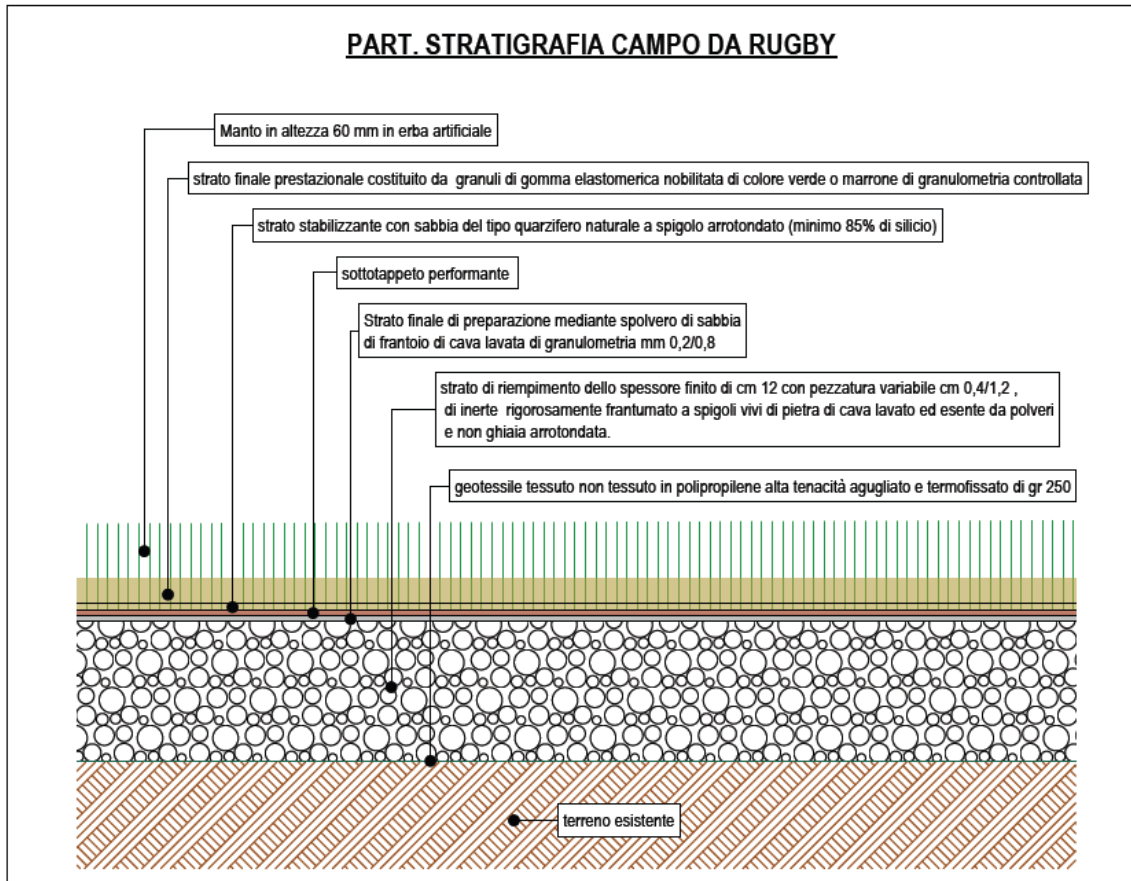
PART. STRATIGRAFIA CAMPO DA RUGBY

Manto in altezza 60 mm in erba artificiale

strato finale prestazionale costituito da granuli di gomma elastomerica nobilitata di colore verde o marrone di granulometria controllata

strato stabilizzante con sabbia del tipo quarzifero naturale a spigolo arrotondato (minimo 85% di silicio)

sottotappeto performante

Strato finale di preparazione mediante spolvero di sabbia di frantoio di cava lavata di granulometria mm 0,2/0,8

strato di riempimento dello spessore finito di cm 12 con pezzatura variabile cm 0,4/1,2 , di inerte rigorosamente frantumato a spigoli vivi di pietra di cava lavato ed esente da polveri e non ghiaia arrotondata.

geotessile tessuto non tessuto in polipropilene alta tenacità agugliato e termofissato di gr 250

terreno esistente